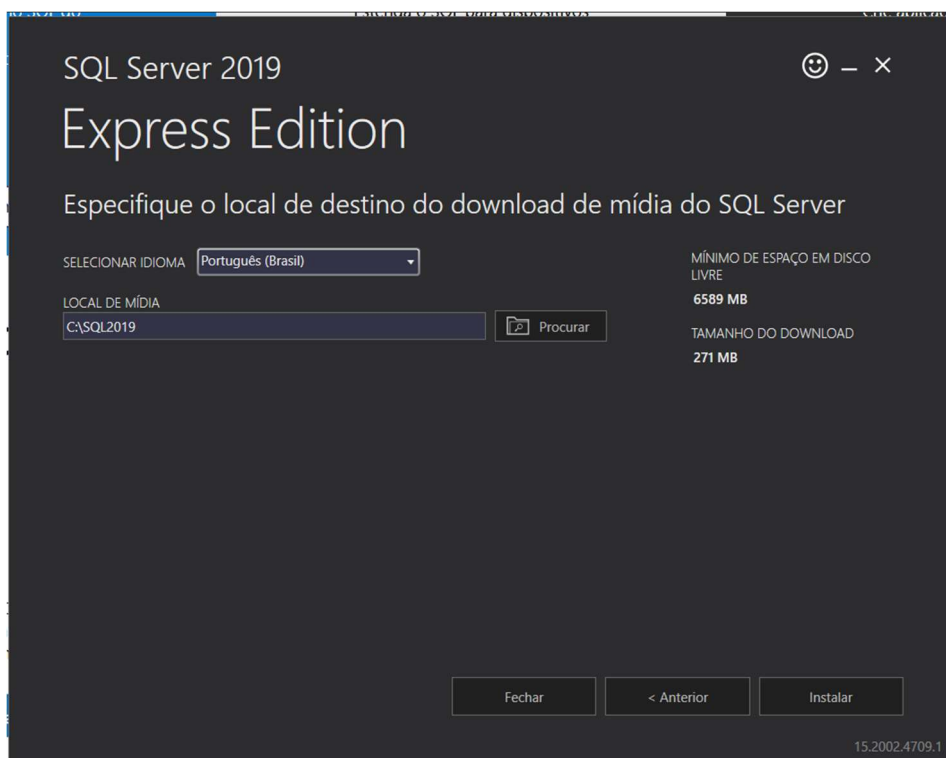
SQL Server 2019

Express Edition

Especifique o local de destino do download de mídia do SQL Server

SELECIONAR IDIOMA Português (Brasil)

LOCAL DE MÍDIA

C:\SQL2019

Procurar

MÍNIMO DE ESPAÇO EM DISCO LIVRE

6589 MB

TAMANHO DO DOWNLOAD

271 MB

Fechar

< Anterior

Instalar

15.2002.4709.1